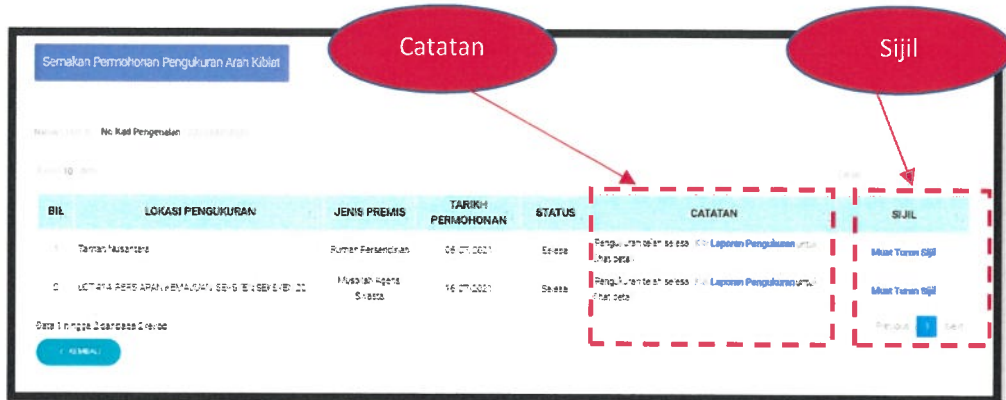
Catatan

Sijil

Semakan Permohonan Pengukuran Arah Kiblat

Nama: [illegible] No. Kad Pengenalan: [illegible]

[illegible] 10 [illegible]

| BIL | LOKASI PENGUKURAN | JENIS PREMIS | TARIKH PERMOHONAN | STATUS | CATATAN | SIJIL |
|---|---|---|---|---|---|---|
| 1 | Taman Nusantara | Rumah Persendirian | 05-07-2021 | Selesai | Pengukuran telah selesai. Klik Laporan Pengukuran untuk lihat detail | Muat Turun Sijil |
| 2 | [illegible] | Musolah Agensi Swasta | 16-07-2021 | Selesai | Pengukuran telah selesai. Klik Laporan Pengukuran untuk lihat detail | Muat Turun Sijil |

Data 1 hingga 2 daripada 2 rekod

Previous 1 Next

< KEMBALI